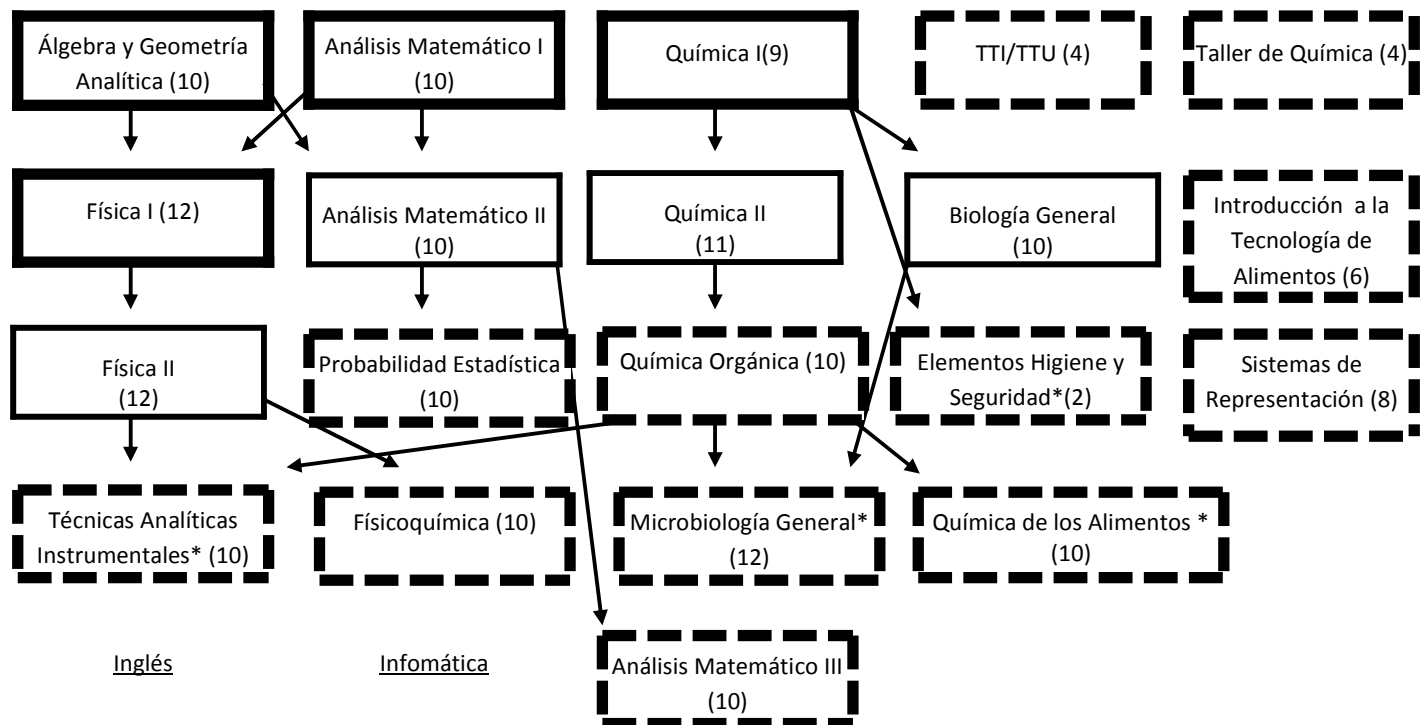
Álgebra y Geometría Analítica (10)

Análisis Matemático I (10)

Química I(9)

TTI/TTU (4)

Taller de Química (4)

Física I (12)

Análisis Matemático II (10)

Química II (11)

Biología General (10)

Introducción a la Tecnología de Alimentos (6)

Física II (12)

Probabilidad Estadística (10)

Química Orgánica (10)

Elementos Higiene y Seguridad*(2)

Sistemas de Representación (8)

Técnicas Analíticas Instrumentales* (10)

Físicoquímica (10)

Microbiología General* (12)

Química de los Alimentos * (10)

Inglés

Infomática

Análisis Matemático III (10)